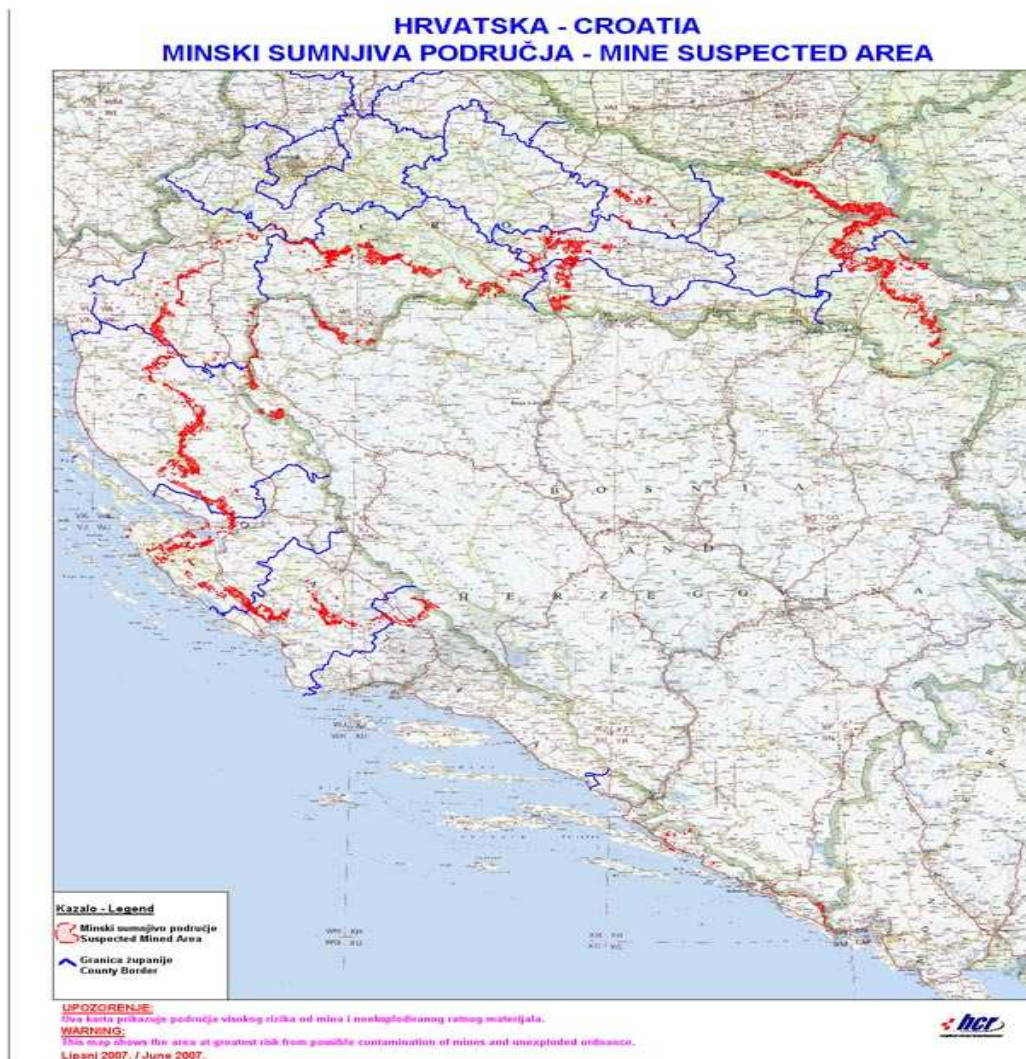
HRVATSKA - CROATIA
MINSKI SUMNJIVA PODRUČJA - MINE SUSPECTED AREA

B O S N I A
A N D
H E R Z E G O V I N A

Kazalo - Legend
Minski sumnjivo područje
Suspected Mined Area
Granica županije
County Border

UPOZORENJE:
Ova karta prikazuje područja visokog rizika od mina i neeksplodiranog ratnog materijala.
WARNING:
This map shows the area at greatest risk from possible contamination of mines and unexploded ordnance.
Lipanj 2007. / June 2007.

hcr